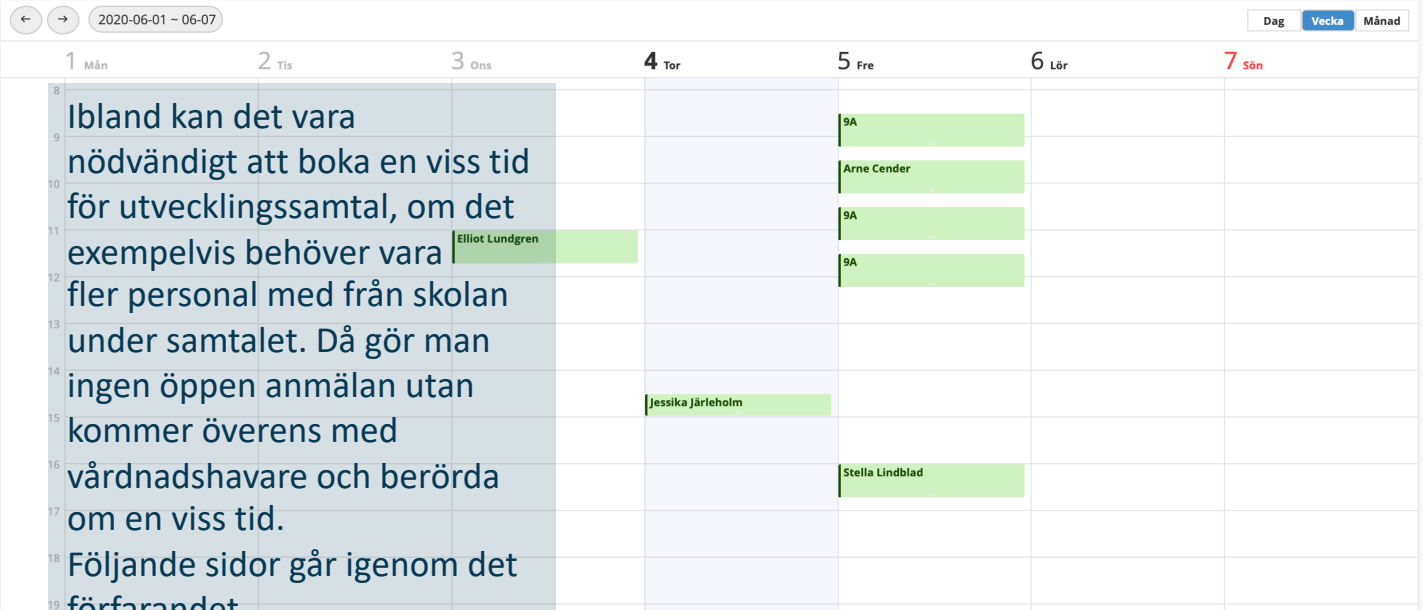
← → 2020-06-01 ~ 06-07

Dag Vecka Månad

1 Mån 2 Tis 3 Ons 4 Tor 5 Fre 6 Lör 7 Sön

8
9
10
11
12
13
14
15
16
17
18
19

Ibland kan det vara nödvändigt att boka en viss tid för utvecklingssamtal, om det exempelvis behöver vara fler personal med från skolan under samtalet. Då gör man ingen öppen anmälan utan kommer överens med vårdnadshavare och berörda om en viss tid.
Följande sidor går igenom det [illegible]

Elliot Lundgren

Jessika Järleholm

9A

Arne Cender

9A

9A

Stella Lindblad